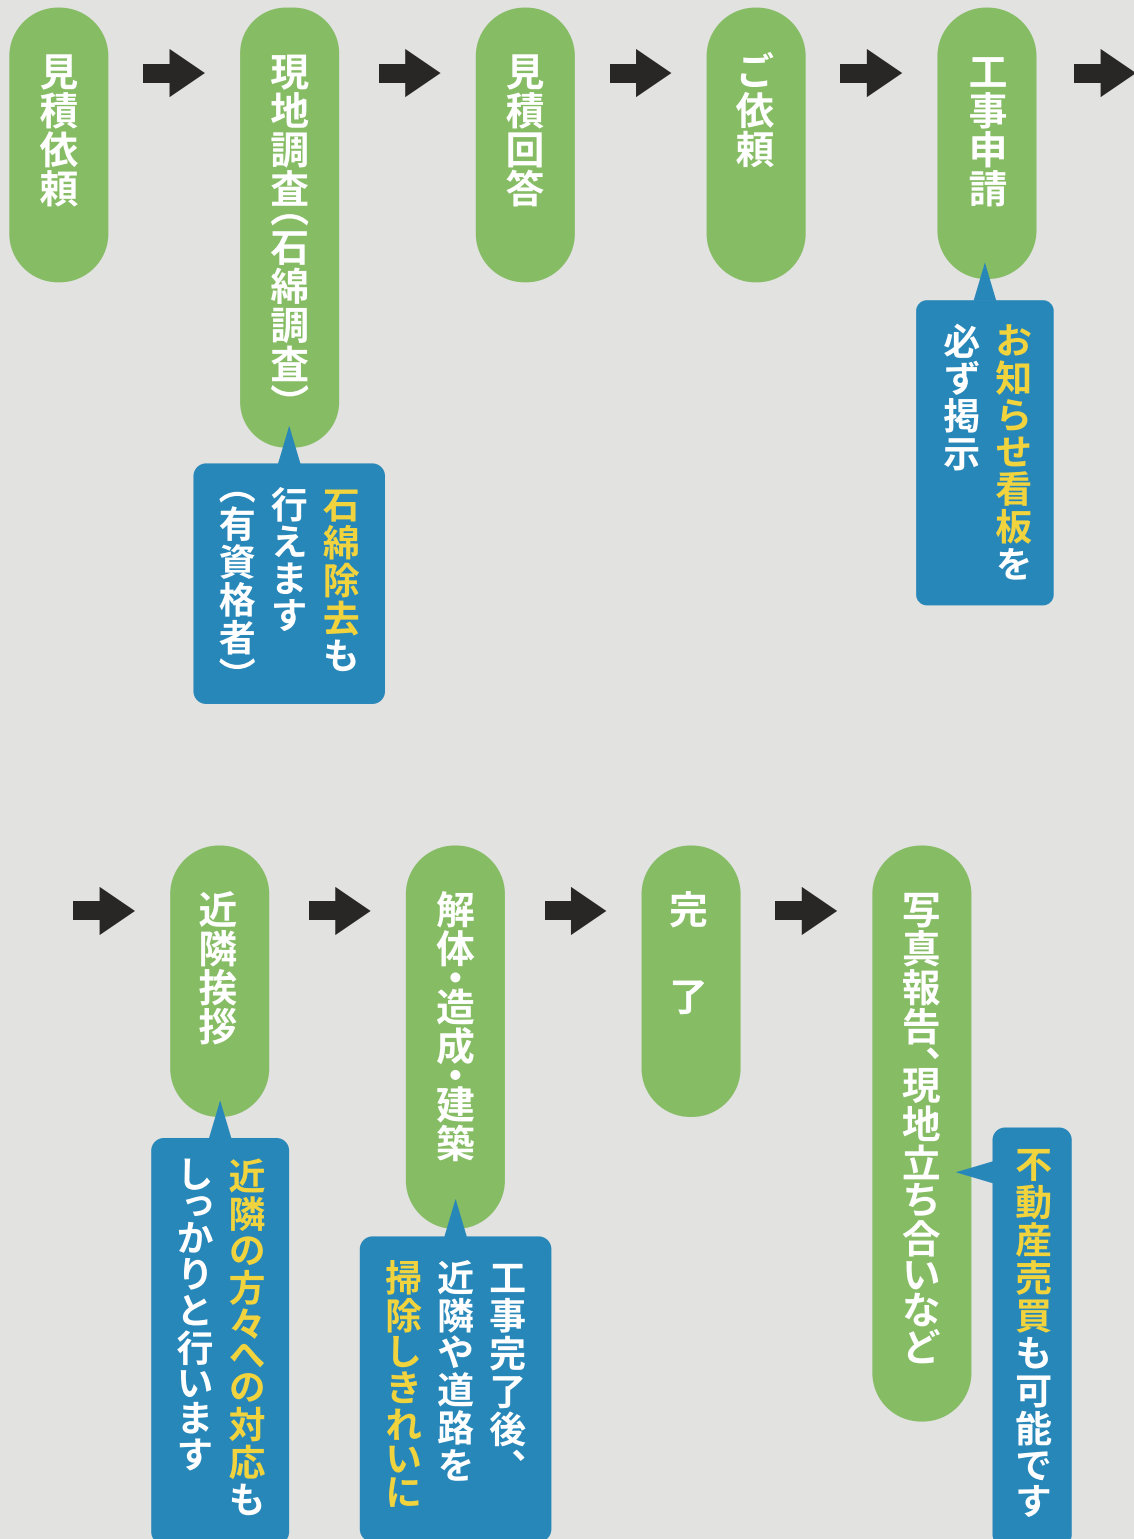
見積依頼

現地調査(石綿調査)

石綿除去も行えます(有資格者)

見積回答

ご依頼

工事申請

お知らせ看板を必ず掲示

近隣挨拶

近隣の方々への対応もしっかりと行います

解体・造成・建築

工事完了後、近隣や道路を掃除しきれいに

完了

写真報告、現地立ち合いなど

不動産売買も可能です